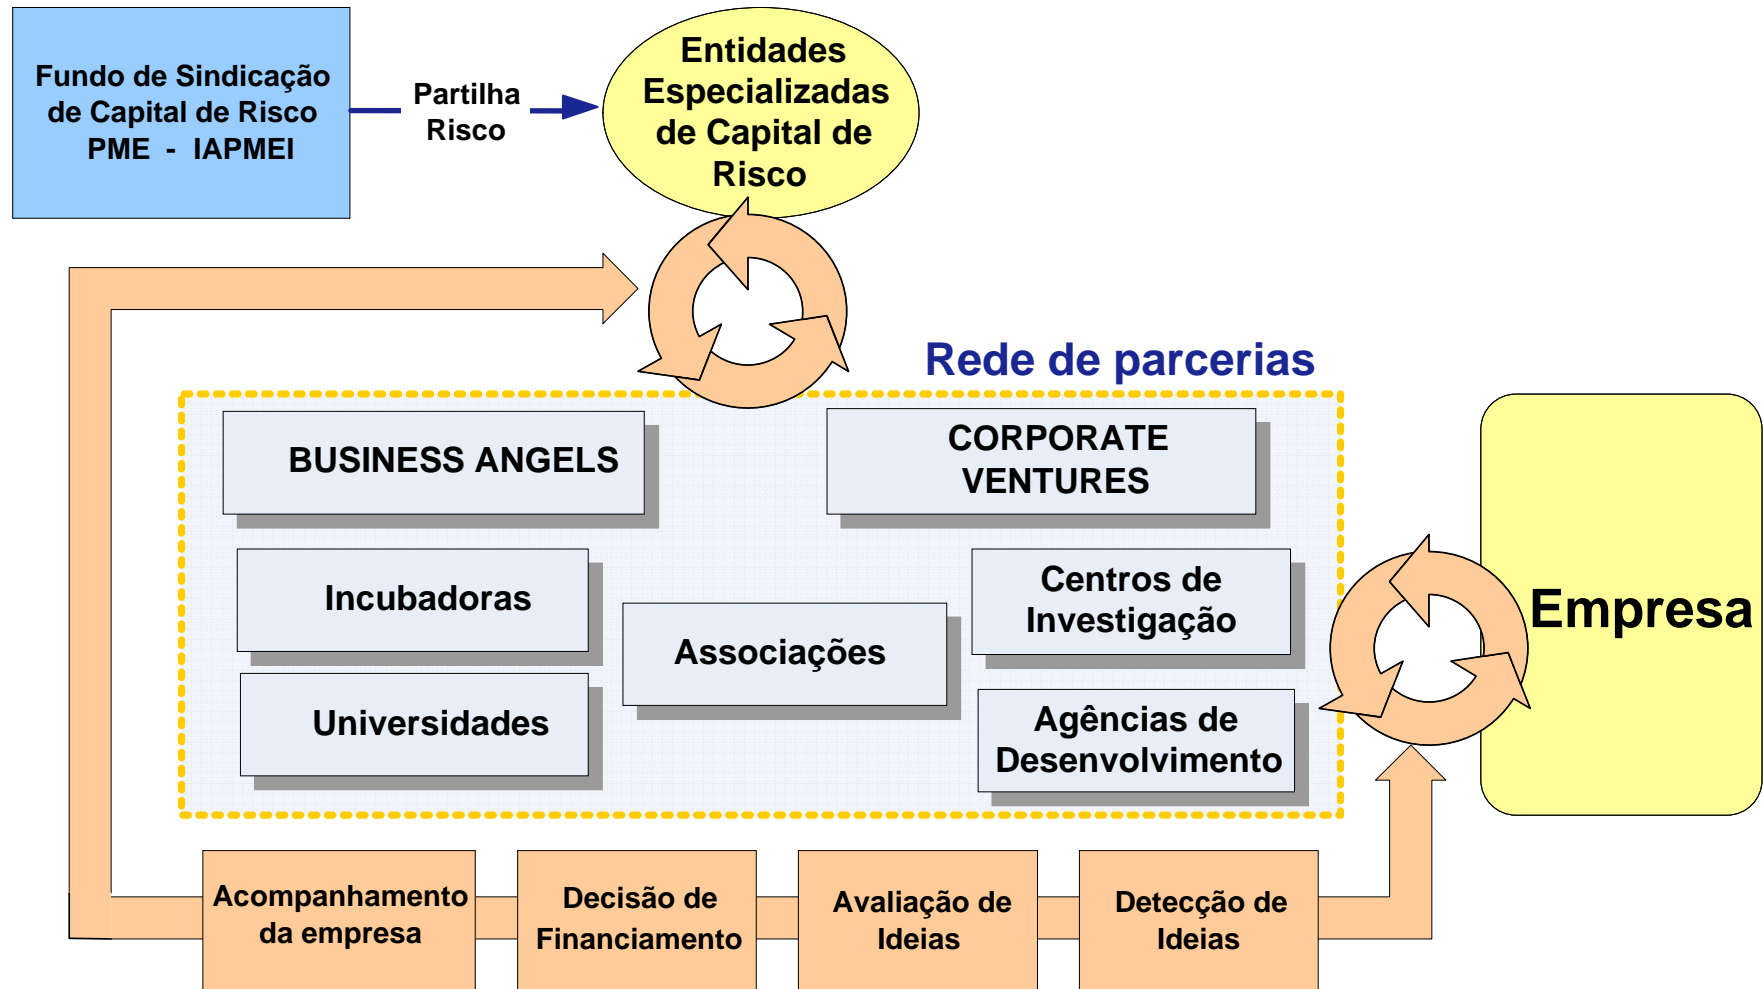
Fundo de Sindicação de Capital de Risco PME - IAPMEI

Partilha Risco

Entidades Especializadas de Capital de Risco

Rede de parcerias

BUSINESS ANGELS

CORPORATE VENTURES

Incubadoras

Centros de Investigação

Associações

Universidades

Agências de Desenvolvimento

Empresa

Acompanhamento da empresa

Decisão de Financiamento

Avaliação de Ideias

Detecção de Ideias